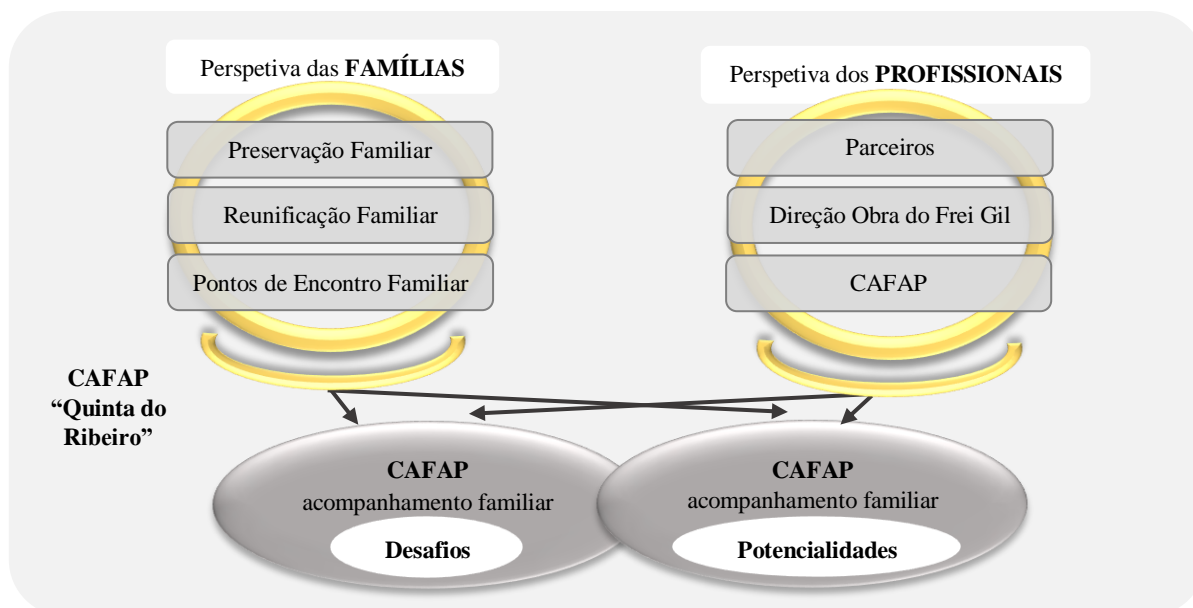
Perspetiva das **FAMÍLIAS**

Preservação Familiar

Reunificação Familiar

Pontos de Encontro Familiar

Perspetiva dos **PROFISSIONAIS**

Parceiros

Direção Obra do Frei Gil

CAFAP

**CAFAP "Quinta do Ribeiro"**

**CAFAP**
acompanhamento familiar

**Desafios**

**CAFAP**
acompanhamento familiar

**Potencialidades**